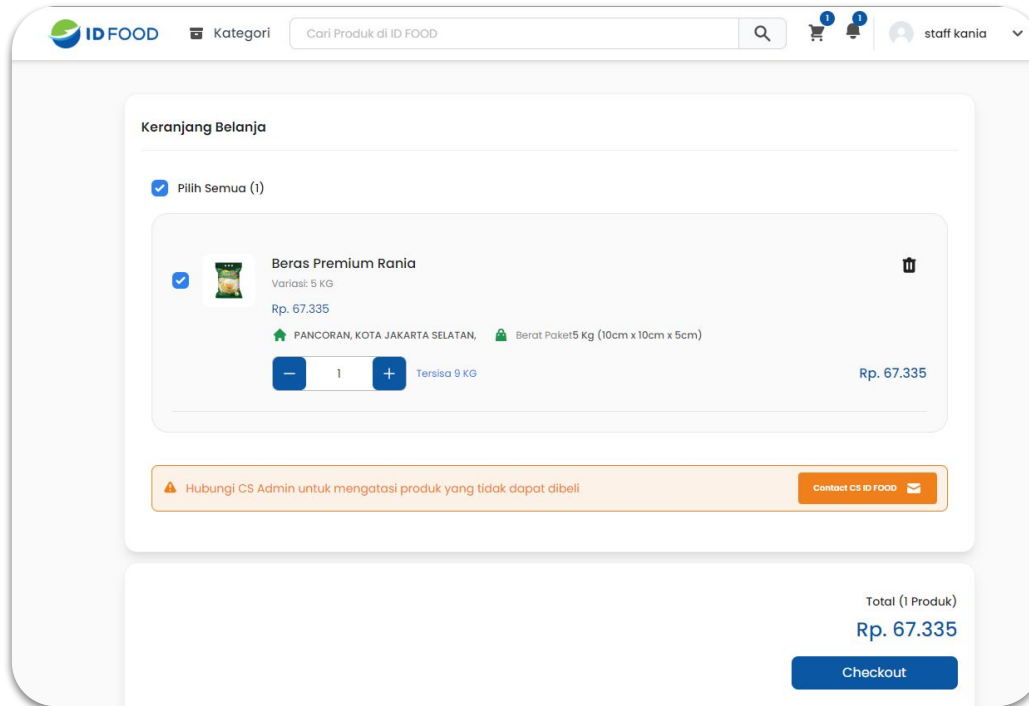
ID FOOD Kategori Cari Produk di ID FOOD 1 1 staff kania

Keranjang Belanja

Pilih Semua (1)

Beras Premium Rania
Variasi: 5 KG
Rp. 67.335
PANCORAN, KOTA JAKARTA SELATAN, Berat Paket5 Kg (10cm x 10cm x 5cm)
– 1 + Tersisa 9 KG Rp. 67.335

Hubungi CS Admin untuk mengatasi produk yang tidak dapat dibeli Contact CS ID FOOD

Total (1 Produk)
Rp. 67.335
Checkout